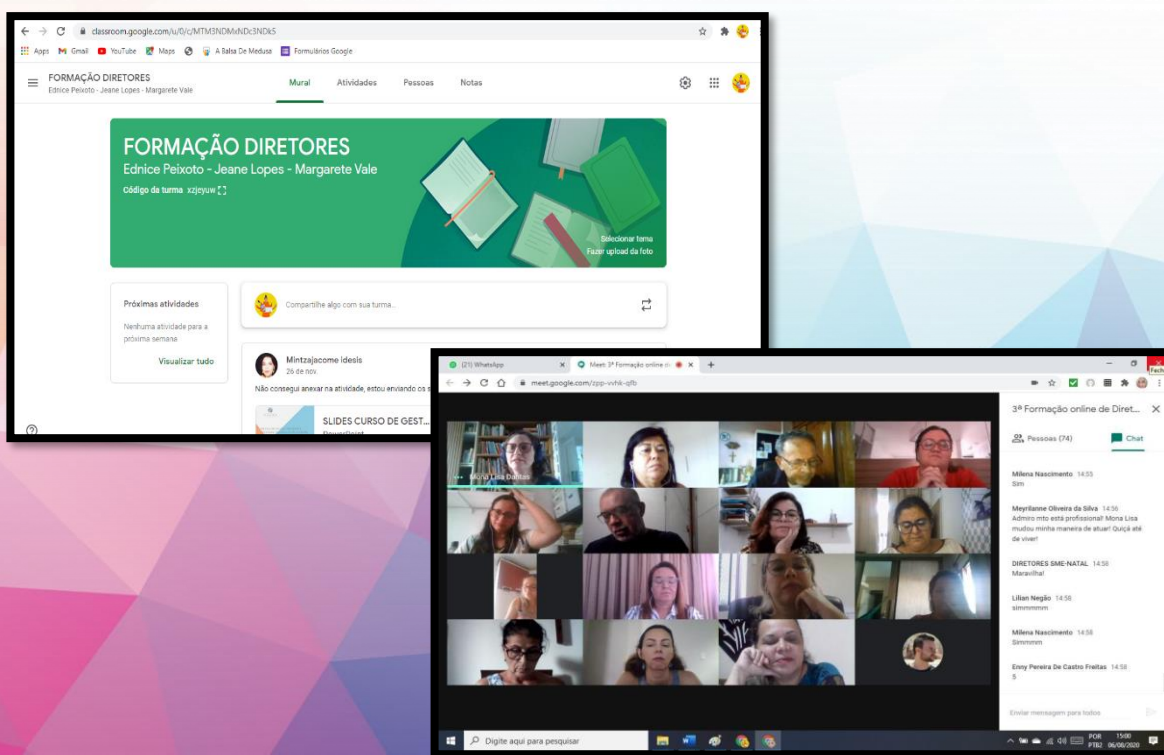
classroom.google.com/u/0/c/MTM3NDMxNDc3NDk5

Apps Gmail YouTube Maps A Balsa De Medusa Formulários Google

FORMAÇÃO DIRETORES
Ednice Peixoto - Jeane Lopes - Margarete Vale

Mural Atividades Pessoas Notas

FORMAÇÃO DIRETORES
Ednice Peixoto - Jeane Lopes - Margarete Vale
Código da turma xzjeyuw

Selecionar tema
Fazer upload da foto

Próximas atividades
Nenhuma atividade para a próxima semana
Visualizar tudo

Compartilhe algo com sua turma...

Mintzajacome Idesis
26 de nov.
Não consegui anexar na atividade, estou enviando os s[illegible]

SLIDES CURSO DE GEST...
PowerPoint

(21) WhatsApp
Meet: 3ª Formação online d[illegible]
meet.google.com/zpp-vvhk-qfb

Mona Lisa Dantas

3ª Formação online de Diret...
Pessoas (74)
Chat

Milena Nascimento 14:55
Sim

Meyrilanne Oliveira da Silva 14:56
Admiro mto esta profissional! Mona Lisa mudou minha maneira de atuar! Quiçá até de viver!

DIRETORES SME-NATAL 14:56
Maravilha!

Lilian Negão 14:56
simmmmm

Milena Nascimento 14:56
Simmmm

Enny Pereira De Castro Freitas 14:58
S

Enviar mensagem para todos

Digite aqui para pesquisar

POR PTB2 15:00 06/08/2020